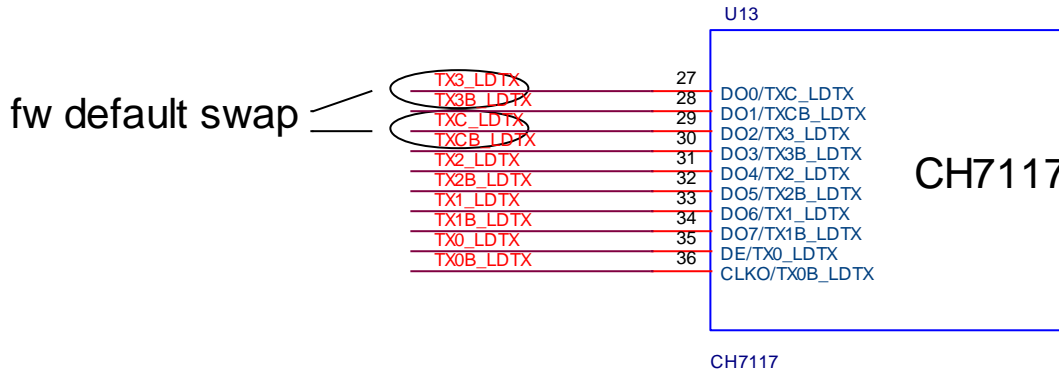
U13

fw default swap

TX3_LDTX
TX3B_LDTX
TXC_LDTX
TXCB_LDTX
TX2_LDTX
TX2B_LDTX
TX1_LDTX
TX1B_LDTX
TX0_LDTX
TX0B_LDTX

27
28
29
30
31
32
33
34
35
36

DO0/TXC_LDTX
DO1/TXCB_LDTX
DO2/TX3_LDTX
DO3/TX3B_LDTX
DO4/TX2_LDTX
DO5/TX2B_LDTX
DO6/TX1_LDTX
DO7/TX1B_LDTX
DE/TX0_LDTX
CLKO/TX0B_LDTX

CH7117

CH7117